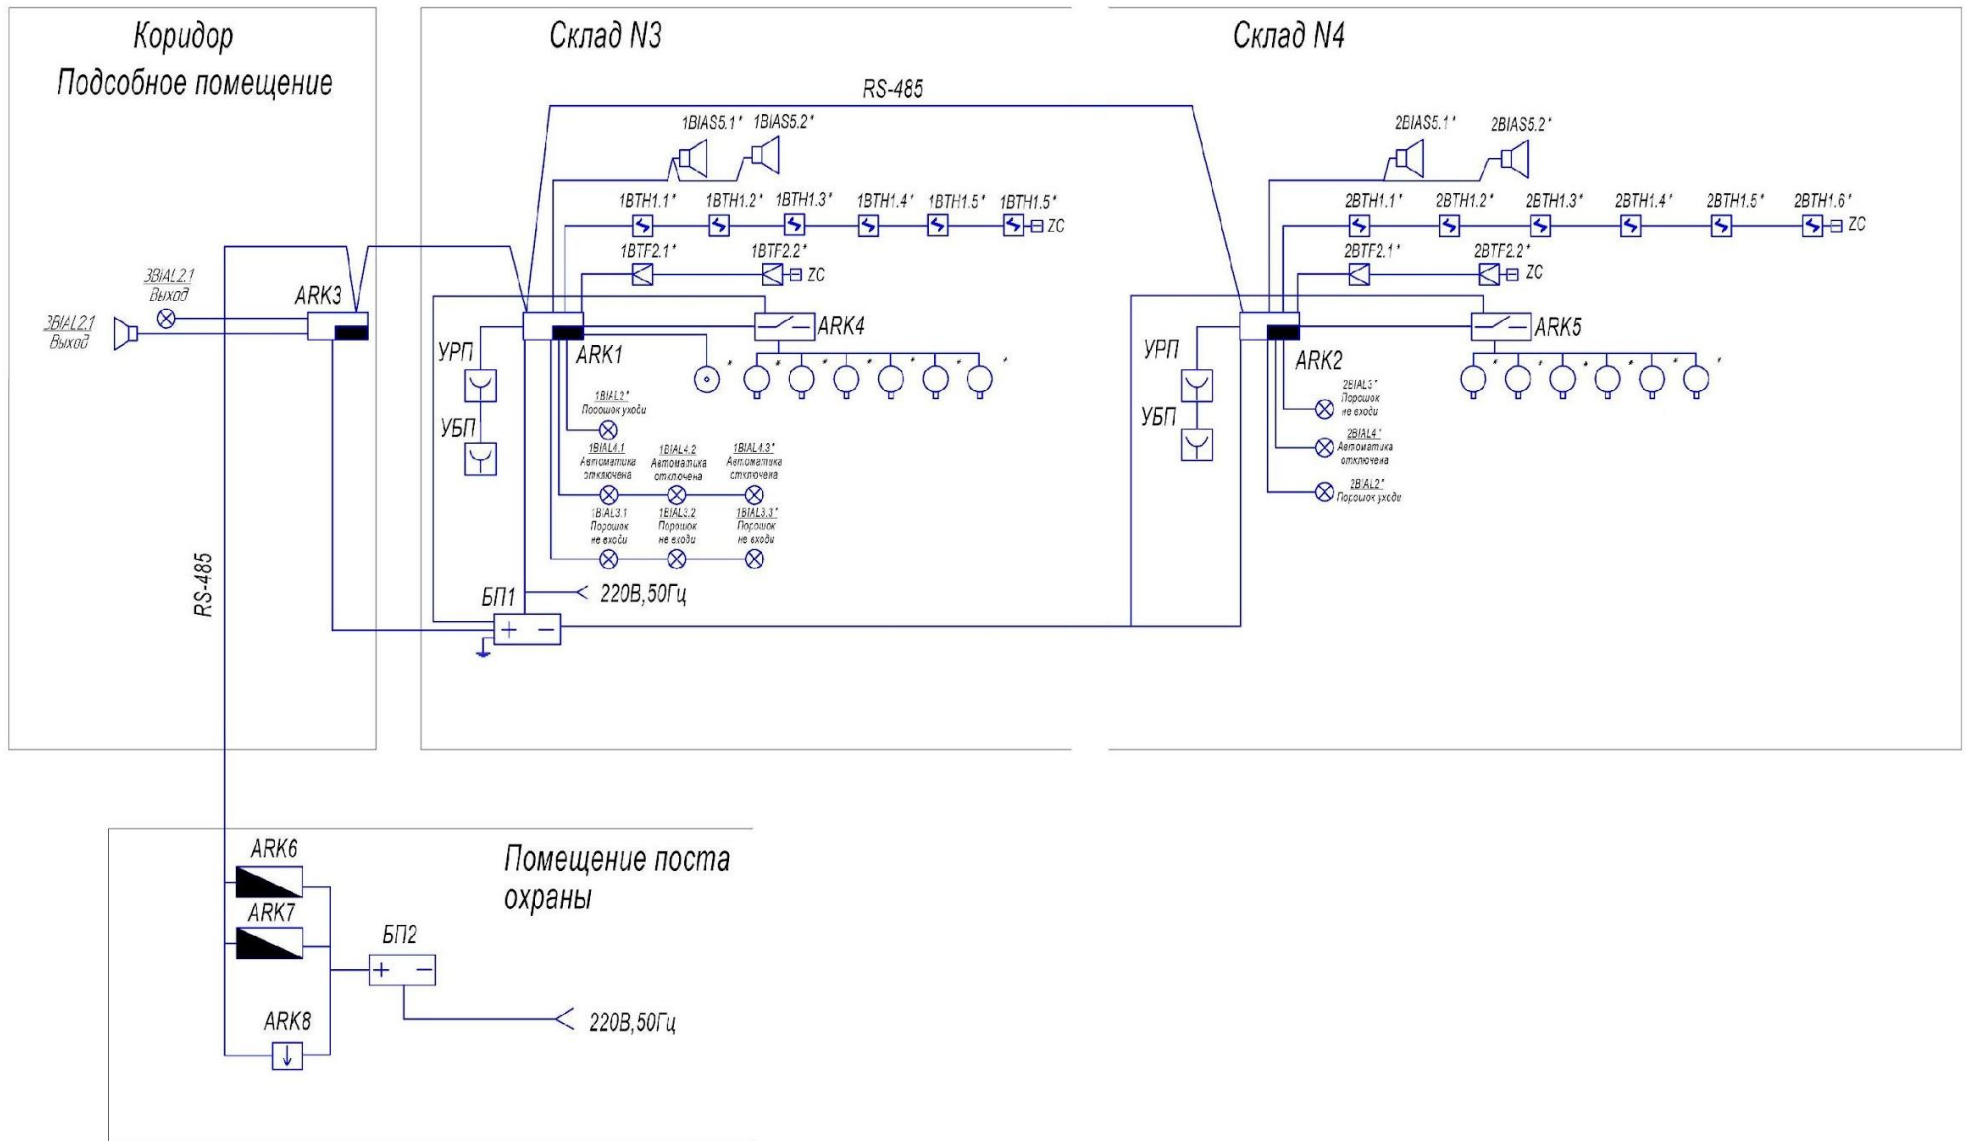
Коридор
Подсобное помещение

Склад N3

Склад N4

RS-485

1BIAS5.1* 1BIAS5.2*

1BTH1.1* 1BTH1.2* 1BTH1.3* 1BTH1.4* 1BTH1.5* 1BTH1.5* ZC

1BTF2.1* 1BTF2.2* ZC

3BIAL2.1 Выход

3BIAL2.1 Выход

ARK3

ARK1

ARK4

УРП

УБП

1BIAL2* Порошок уходи

1BIAL4.1 Автоматика отключена
1BIAL4.2 Автоматика отключена
1BIAL4.3* Автоматика отключена

1BIAL3.1 Порошок не входи
1BIAL3.2 Порошок не входи
1BIAL3.3* Порошок не входи

БП1

220В,50Гц

2BIAS5.1* 2BIAS5.2*

2BTH1.1* 2BTH1.2* 2BTH1.3* 2BTH1.4* 2BTH1.5* 2BTH1.6* ZC

2BTF2.1* 2BTF2.2* ZC

УРП

УБП

ARK2

ARK5

2BIAL3* Порошок не входи

2BIAL4* Автоматика отключена

2BIAL2* Порошок уходи

RS-485

Помещение поста охраны

ARK6

ARK7

ARK8

БП2

220В,50Гц